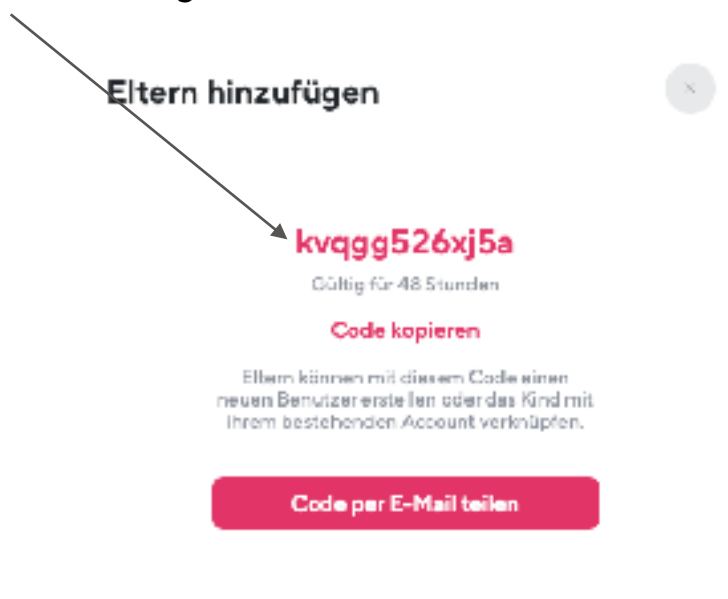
Eltern hinzufügen

×

kvqgg526xj5a

Gültig für 48 Stunden

Code kopieren

Eltern können mit diesem Code einen neuen Benutzer erstellen oder das Kind mit ihrem bestehenden Account verknüpfen.

Code per E-Mail teilen